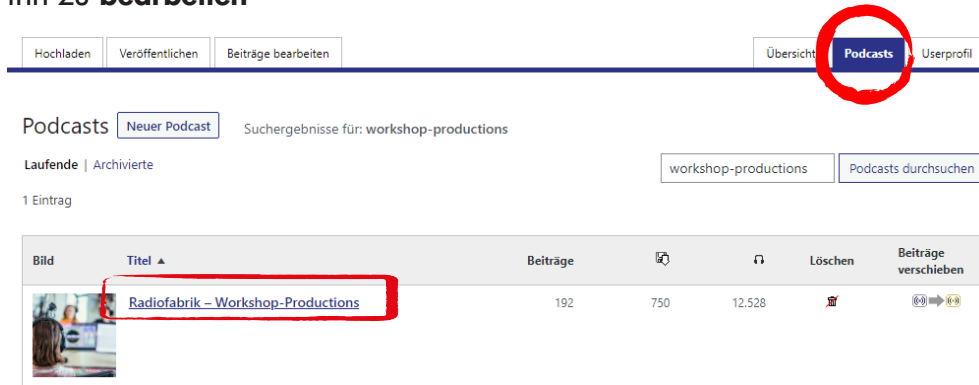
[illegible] bearbeiten

Hochladen | Veröffentlichen | Beiträge bearbeiten

Übersicht | Podcasts | Userprofil

Podcasts  Neuer Podcast  Suchergebnisse für: **workshop-productions**

**Laufende** | Archivierte

workshop-productions  Podcasts durchsuchen

1 Eintrag

| Bild | Titel ▲ | Beiträge | | | Löschen | Beiträge verschieben |
|---|---|---|---|---|---|---|
| | Radiofabrik – Workshop-Productions | 192 | 750 | 12.528 | | |